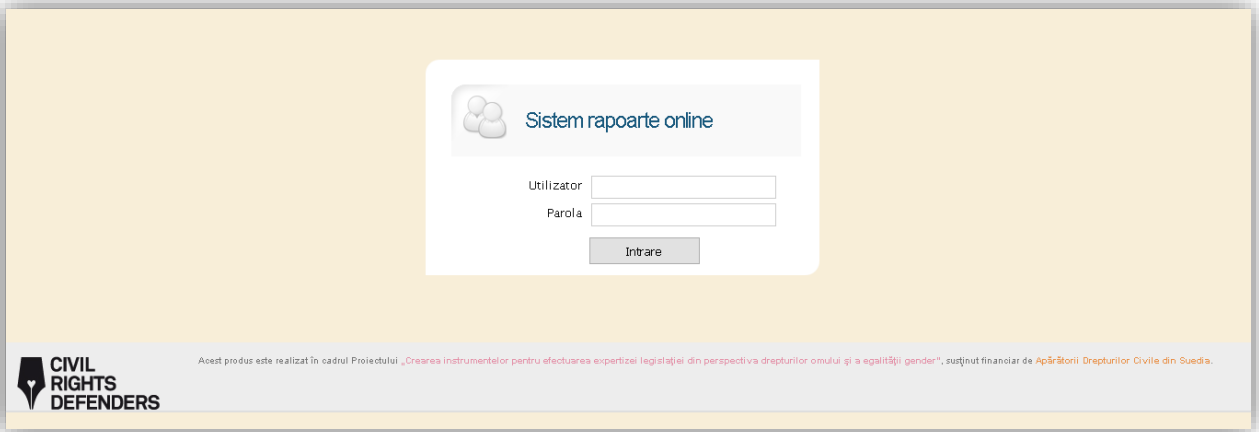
Sistem rapoarte online

Utilizator

Parola

Intrare

CIVIL RIGHTS DEFENDERS

Acest produs este realizat în cadrul Proiectului „Crearea instrumentelor pentru efectuarea expertizei legislaţiei din perspectiva drepturilor omului şi a egalităţii gender", susţinut financiar de Apărătorii Drepturilor Civile din Suedia.